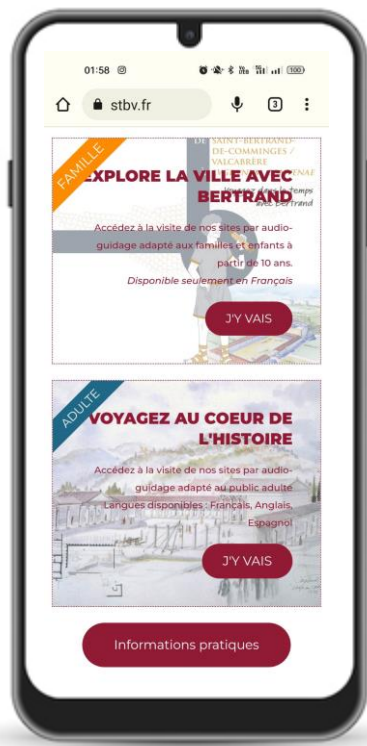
01:58

100

stbv.fr

3

FAMILLE

DE SAINT-BERTRAND-DE-COMMINGES / VALCABRÈRE

Voyage dans le temps avec Bertrand

EXPLORE LA VILLE AVEC BERTRAND

Accédez à la visite de nos sites par audio-guidage adapté aux familles et enfants à partir de 10 ans.

Disponible seulement en Français

J'Y VAIS

ADULTE

VOYAGEZ AU COEUR DE L'HISTOIRE

Accédez à la visite de nos sites par audio-guidage adapté au public adulte

Langues disponibles : Français, Anglais, Espagnol

J'Y VAIS

Informations pratiques